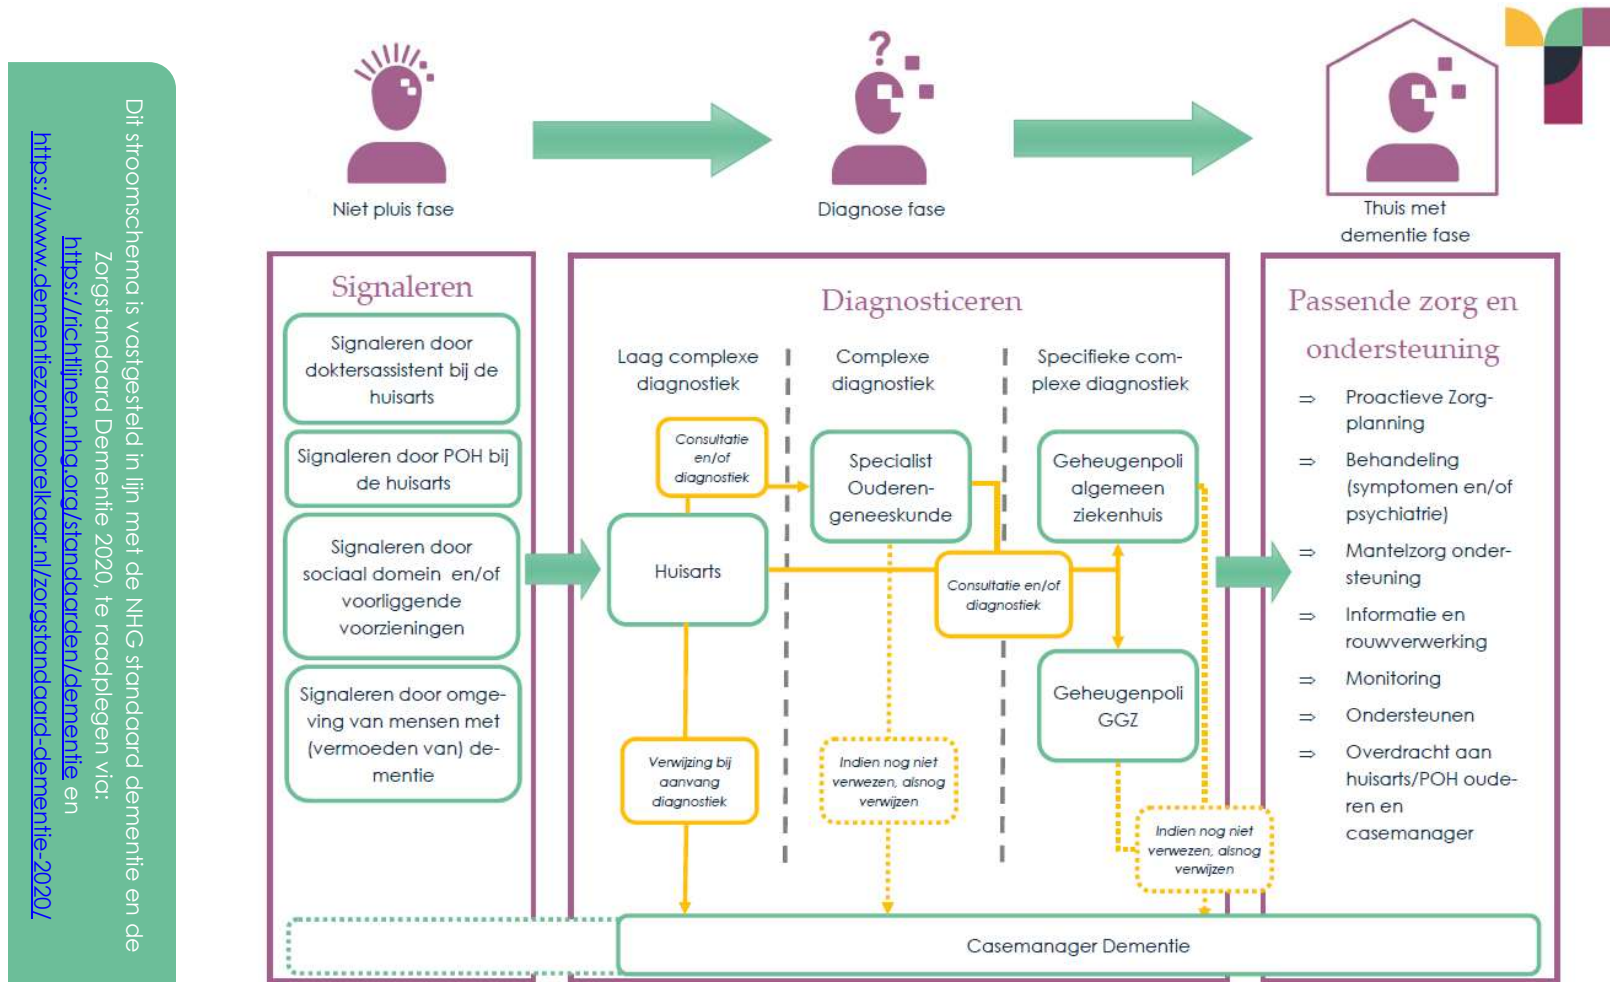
Dit stroomschema is vastgesteld in lijn met de NHG standaard dementie en de Zorgstandaard Dementie 2020, te raadplegen via: https://richtlijnen.nhg.org/standaarden/dementie en https://www.dementiezorgvoorelkaar.nl/zorgstandaard-dementie-2020/

Niet pluis fase

Diagnose fase

Thuis met dementie fase

Signaleren

Signaleren door doktersassistent bij de huisarts

Signaleren door POH bij de huisarts

Signaleren door sociaal domein en/of voorliggende voorzieningen

Signaleren door omgeving van mensen met (vermoeden van) dementie

Diagnosticeren

Laag complexe diagnostiek

Complexe diagnostiek

Specifieke complexe diagnostiek

Consultatie en/of diagnostiek

Huisarts

Specialist Ouderengeneeskunde

Geheugenpoli algemeen ziekenhuis

Consultatie en/of diagnostiek

Geheugenpoli GGZ

Verwijzing bij aanvang diagnostiek

Indien nog niet verwezen, alsnog verwijzen

Indien nog niet verwezen, alsnog verwijzen

Passende zorg en ondersteuning

⇒ Proactieve Zorgplanning

⇒ Behandeling (symptomen en/of psychiatrie)

⇒ Mantelzorg ondersteuning

⇒ Informatie en rouwverwerking

⇒ Monitoring

⇒ Ondersteunen

⇒ Overdracht aan huisarts/POH ouderen en casemanager

Casemanager Dementie